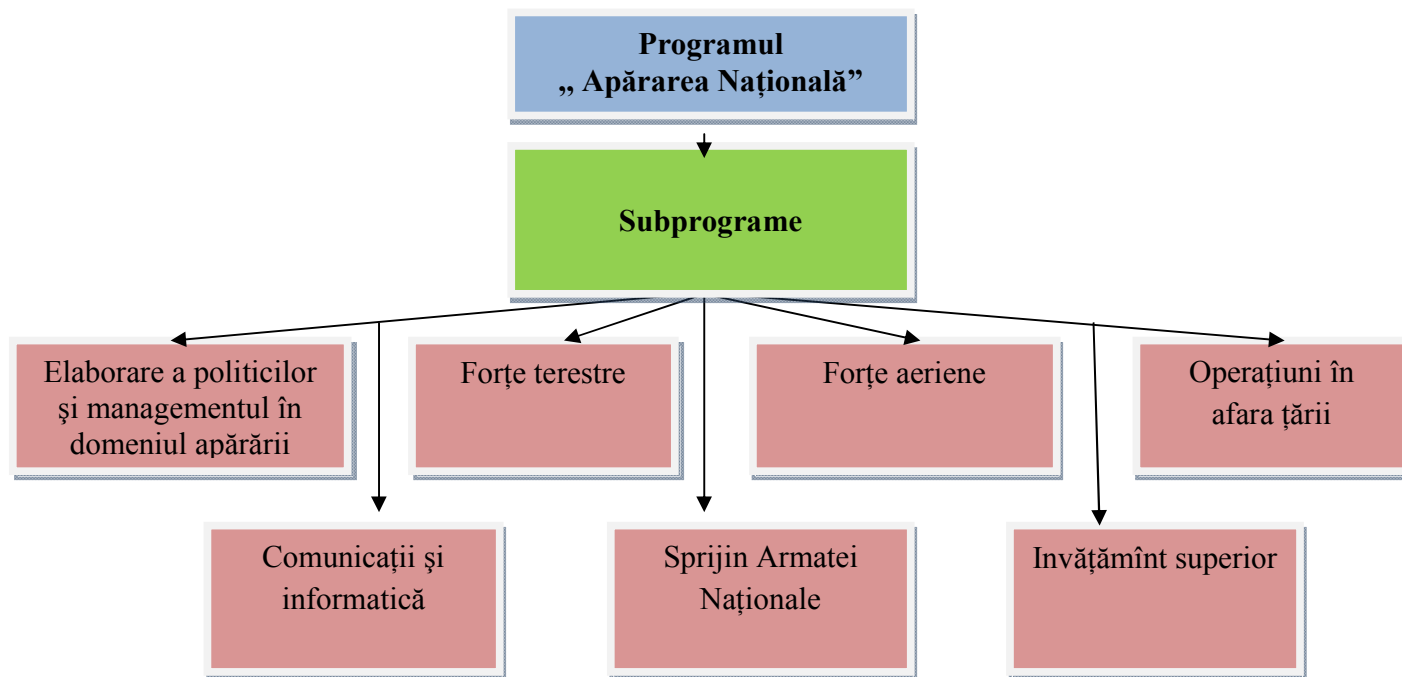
Programul
„ Apărarea Națională”

Subprograme

Elaborare a politicilor și managementul în domeniul apărării

Forțe terestre

Forțe aeriene

Operațiuni în afara țării

Comunicații și informatică

Sprijin Armatei Naționale

Invățămînt superior